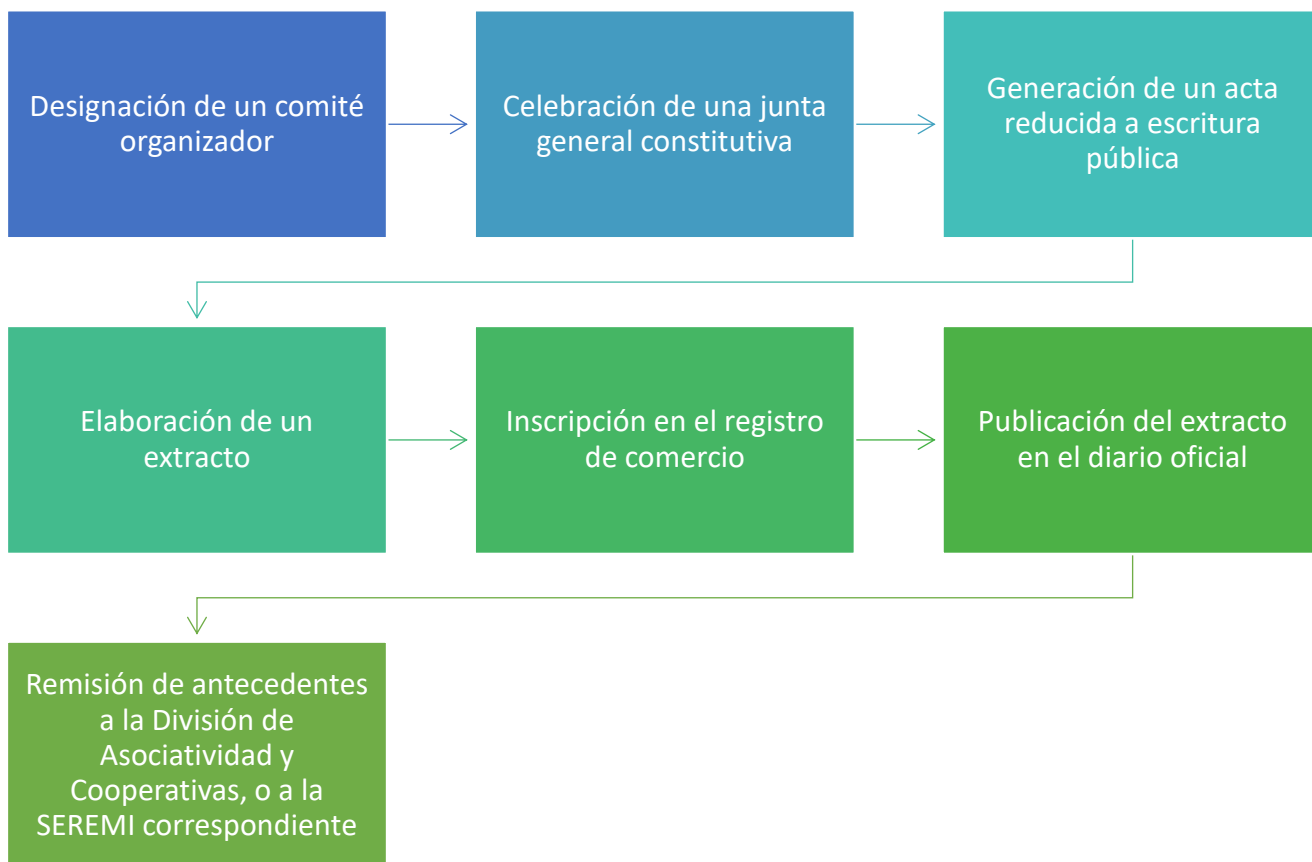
Designación de un comité organizador

Celebración de una junta general constitutiva

Generación de un acta reducida a escritura pública

Elaboración de un extracto

Inscripción en el registro de comercio

Publicación del extracto en el diario oficial

Remisión de antecedentes a la División de Asociatividad y Cooperativas, o a la SEREMI correspondiente